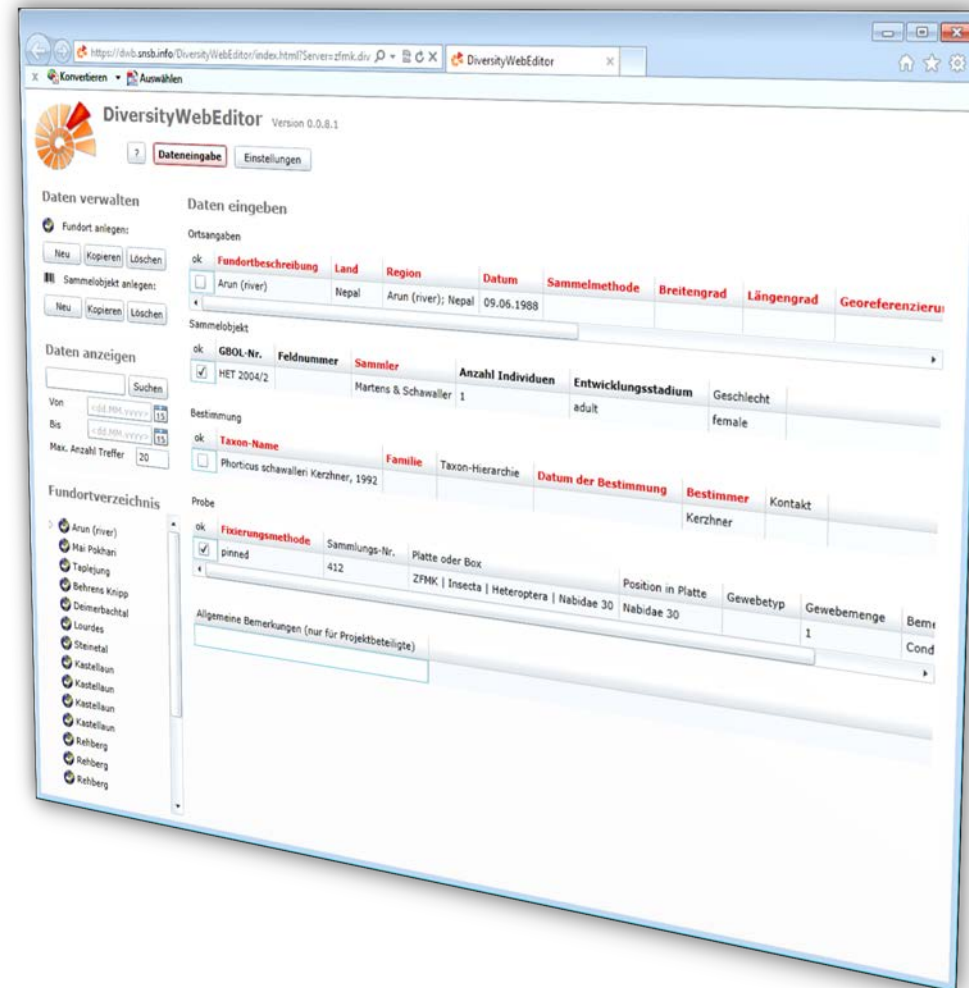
https://dwb.snsb.info/DiversityWebEditor/index.html?Server=zfmk.div DiversityWebEditor
Konvertieren Auswählen

DiversityWebEditor Version 0.0.8.1
? Dateneingabe Einstellungen

Daten verwalten
Fundort anlegen:
Neu Kopieren Löschen
Sammelobjekt anlegen:
Neu Kopieren Löschen

Daten anzeigen
Suchen
Von <dd.MM.yyyy>
Bis <dd.MM.yyyy>
Max. Anzahl Treffer 20

Fundortverzeichnis
Arun (river)
Mai Pokhari
Taplejung
Behrens Knipp
Deimerbachtal
Lourdes
Steinetal
Kastellaun
Kastellaun
Kastellaun
Kastellaun
Rehberg
Rehberg
Rehberg

Daten eingeben
Ortsangaben

| ok | Fundortbeschreibung | Land | Region | Datum | Sammelmethode | Breitengrad | Längengrad | Georeferenzieru |
|---|---|---|---|---|---|---|---|---|
| | Arun (river) | Nepal | Arun (river); Nepal | 09.06.1988 | | | | |

Sammelobjekt

| ok | GBOL-Nr. | Feldnummer | Sammler | Anzahl Individuen | Entwicklungsstadium | Geschlecht |
|---|---|---|---|---|---|---|
| ✓ | HET 2004/2 | | Martens & Schawaller | 1 | adult | female |

Bestimmung

| ok | Taxon-Name | Familie | Taxon-Hierarchie | Datum der Bestimmung | Bestimmer | Kontakt |
|---|---|---|---|---|---|---|
| | Phorticus schawalleri Kerzhner, 1992 | | | | Kerzhner | |

Probe

| ok | Fixierungsmethode | Sammlungs-Nr. | Platte oder Box | Position in Platte | Gewebetyp | Gewebemenge | Bem |
|---|---|---|---|---|---|---|---|
| ✓ | pinned | 412 | ZFMK \| Insecta \| Heteroptera \| Nabidae 30 | Nabidae 30 | | 1 | Cond |

Allgemeine Bemerkungen (nur für Projektbeteiligte)